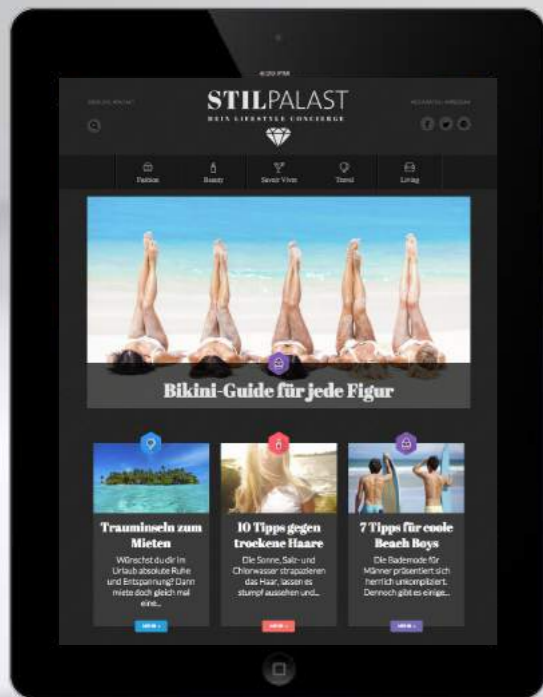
4:20 PM

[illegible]

STILPALAST
DEIN LIFESTYLE CONCIERGE

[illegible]

Fashion
Beauty
Savoir Vivre
Travel
Living

Bikini-Guide für jede Figur

Trauminseln zum Mieten
Wünschst du dir im Urlaub absolute Ruhe und Entspannung? Dann miete doch gleich mal eine...
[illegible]

10 Tipps gegen trockene Haare
Die Sonne, Salz- und Chlorwasser strapazieren das Haar, lassen es stumpf aussehen und...
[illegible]

7 Tipps für coole Beach Boys
Die Bademode für Männer präsentiert sich herrlich unkompliziert. Dennoch gibt es einige...
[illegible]